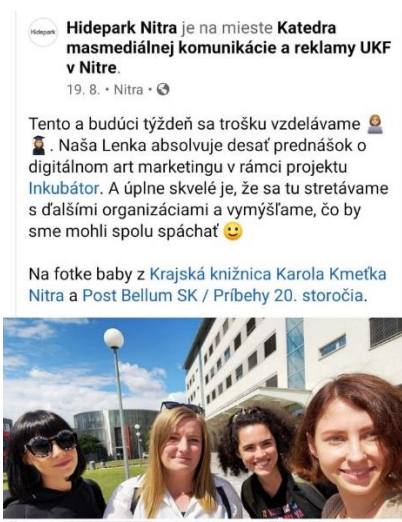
Hidepark

Hidepark Nitra je na mieste Katedra masmediálnej komunikácie a reklamy UKF v Nitre.
19. 8. • Nitra •

Tento a budúci týždeň sa trošku vzdelávame . Naša Lenka absolvuje desať prednášok o digitálnom art marketingu v rámci projektu Inkubátor. A úplne skvelé je, že sa tu stretávame s ďalšími organizáciami a vymýšľame, čo by sme mohli spolu spáchať

Na fotke baby z Krajská knižnica Karola Kmeťka Nitra a Post Bellum SK / Príbehy 20. storočia.